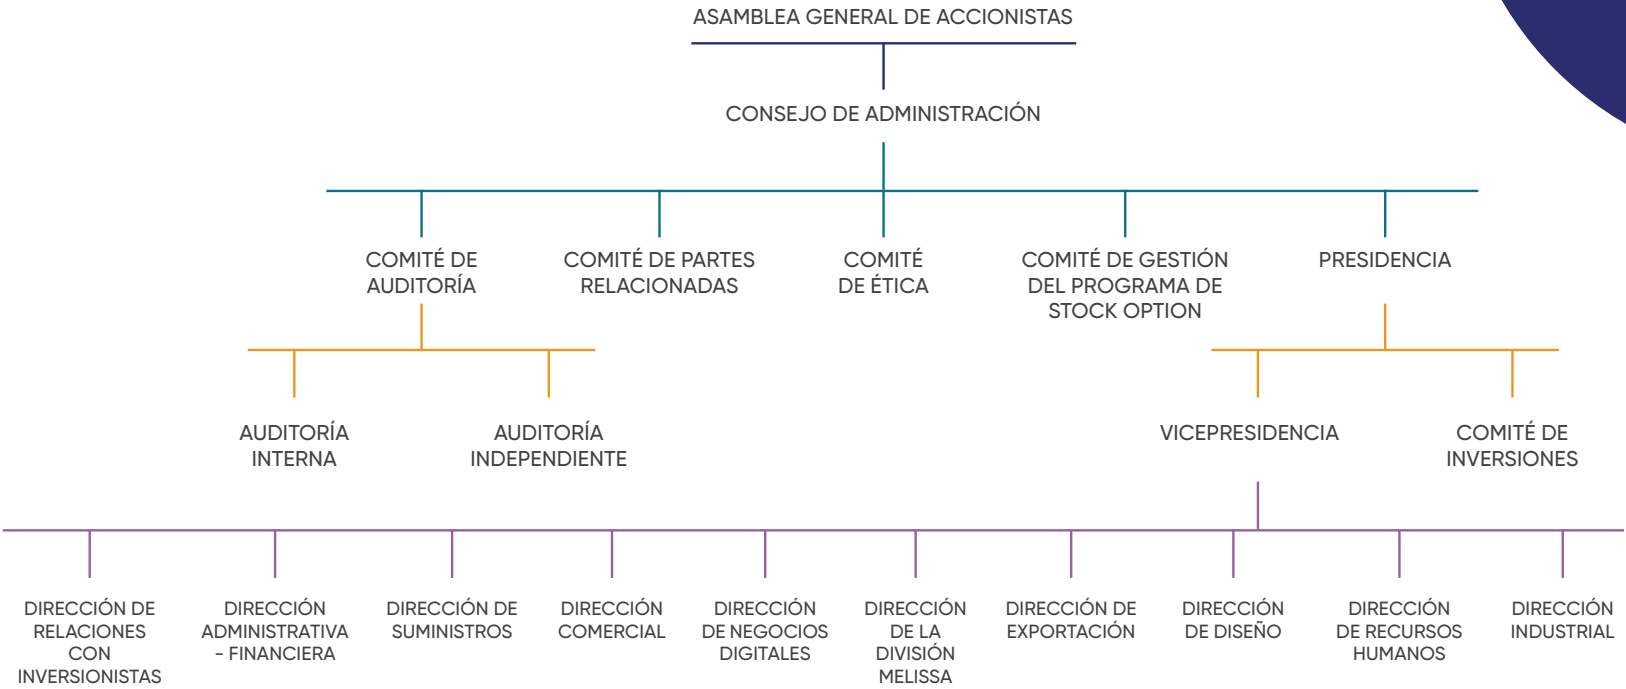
ASAMBLEA GENERAL DE ACCIONISTAS

CONSEJO DE ADMINISTRACIÓN

COMITÉ DE AUDITORÍA

COMITÉ DE PARTES RELACIONADAS

COMITÉ DE ÉTICA

COMITÉ DE GESTIÓN DEL PROGRAMA DE STOCK OPTION

PRESIDENCIA

AUDITORÍA INTERNA

AUDITORÍA INDEPENDIENTE

VICEPRESIDENCIA

COMITÉ DE INVERSIONES

DIRECCIÓN DE RELACIONES CON INVERSIONISTAS

DIRECCIÓN ADMINISTRATIVA - FINANCIERA

DIRECCIÓN DE SUMINISTROS

DIRECCIÓN COMERCIAL

DIRECCIÓN DE NEGOCIOS DIGITALES

DIRECCIÓN DE LA DIVISIÓN MELISSA

DIRECCIÓN DE EXPORTACIÓN

DIRECCIÓN DE DISEÑO

DIRECCIÓN DE RECURSOS HUMANOS

DIRECCIÓN INDUSTRIAL